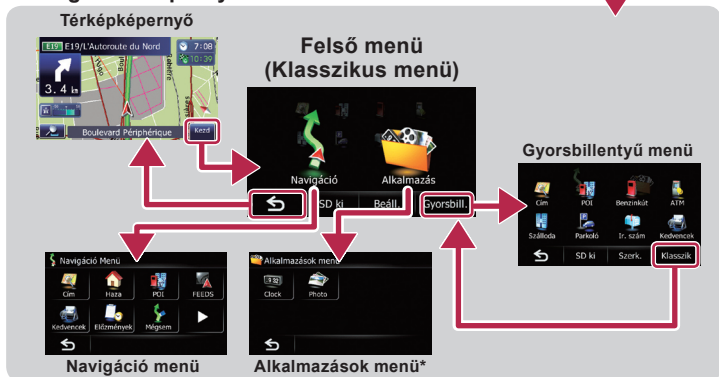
Térképképernyő

E19 E19/L'Autoroute du Nord
7:08
10:39
3.4 km
Boulevard Périphérique
Kezd

Felső menü
(Klasszikus menü)

Navigáció
Alkalmazás
SD ki
Beáll.
Gyorsbill.

Gyorsbillentyű menü

Cím
POI
Benzinkút
ATM
Szálloda
Parkoló
Ir. szám
Kedvencek
SD ki
Szerk.
Klasszik

Navigáció Menü
Cím
Haza
POI
FEEDS
Kedvencek
Előzmények
Mégsem

Navigáció menü

Alkalmazások menü
Clock
Photo

Alkalmazások menü*